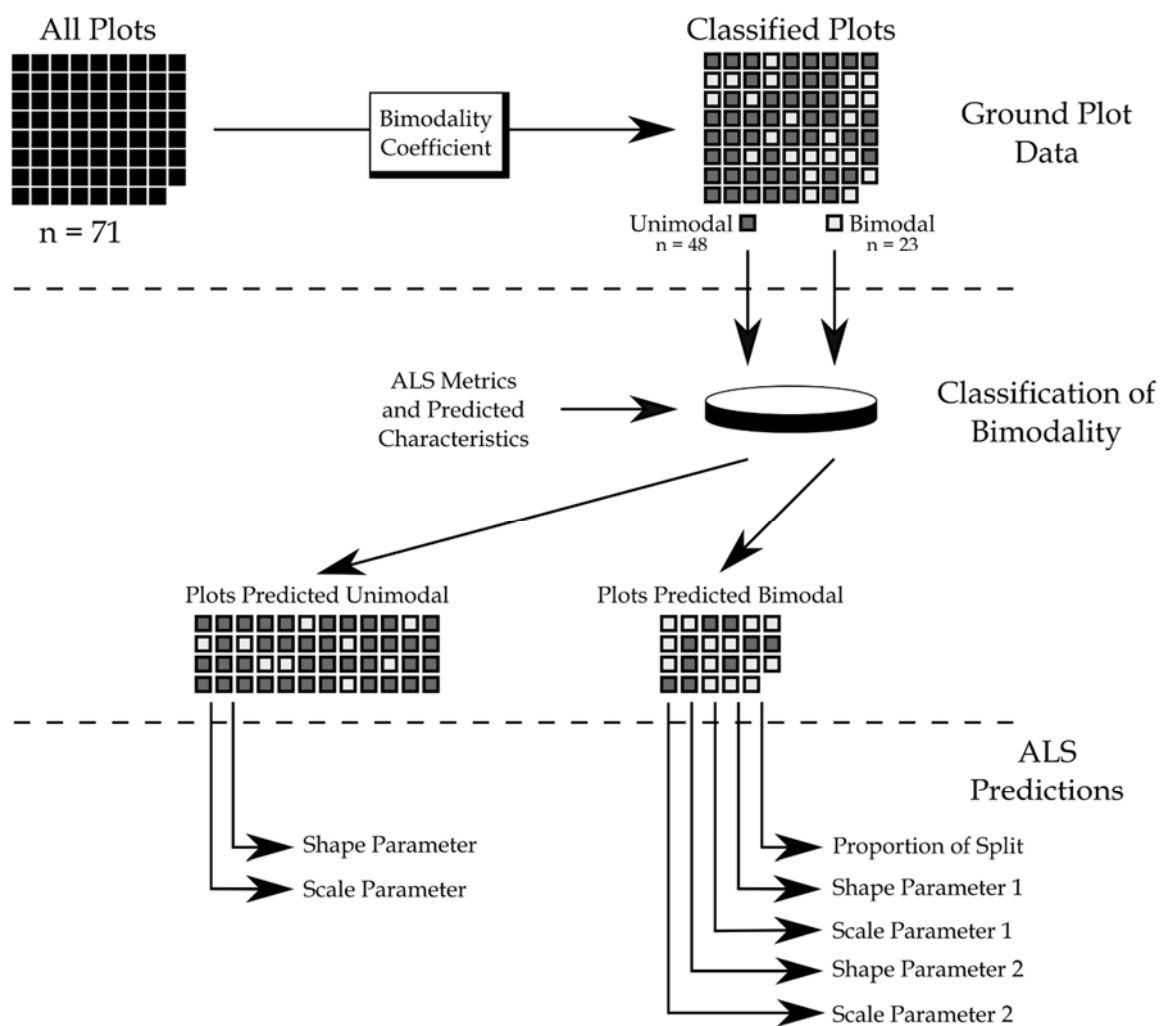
All Plots

n = 71

Bimodality Coefficient

Classified Plots

Unimodal
n = 48

Bimodal
n = 23

Ground Plot Data

ALS Metrics and Predicted Characteristics

Classification of Bimodality

Plots Predicted Unimodal

Plots Predicted Bimodal

ALS Predictions

Shape Parameter

Scale Parameter

Proportion of Split

Shape Parameter 1

Scale Parameter 1

Shape Parameter 2

Scale Parameter 2